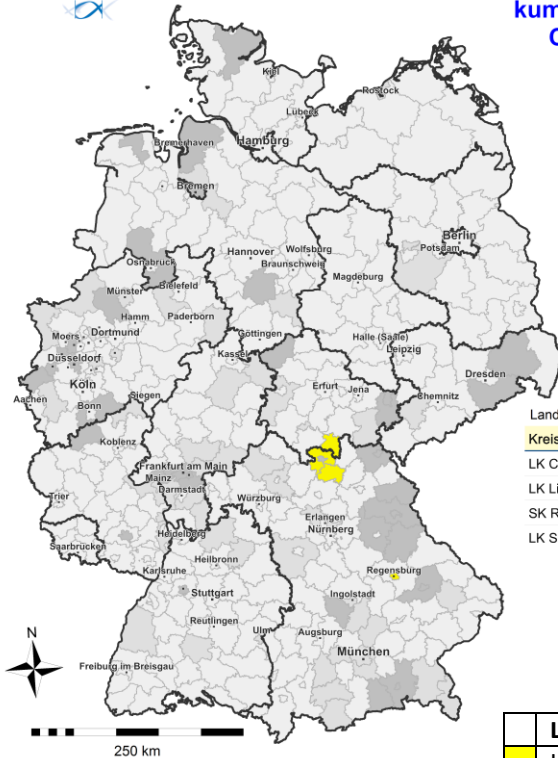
kum
C

Kiel
Rostock
Lübeck
Hamburg
Bremerhaven
Bremen
Berlin
Potsdam
Hannover
Wolfsburg
Braunschweig
Magdeburg
Osnabrück
Bielefeld
Münster
Hamm
Paderborn
Moers
Dortmund
Düsseldorf
Köln
Aachen
Bonn
Göttingen
Kassel
Halle (Saale)
Leipzig
Dresden
Erfurt
Jena
Chemnitz
Siegen
Koblenz
Frankfurt am Main
Mainz
Darmstadt
Trier
Würzburg
Erlangen
Nürnberg
Heidelberg
Saarbrücken
Heilbronn
Karlsruhe
Regensburg
Ingolstadt
Stuttgart
Reutlingen
Ulm
Augsburg
München
Freiburg im Breisgau
N
250 km

Land
Kreis
LK C
LK Li
SK R
LK S
L